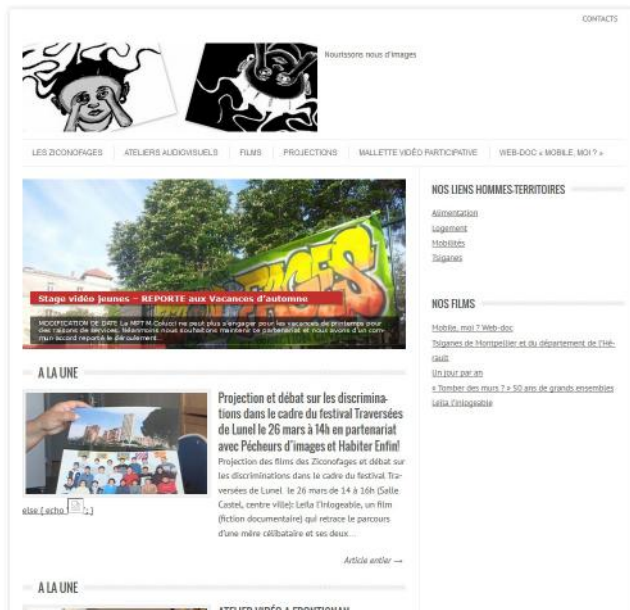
CONTACTS

Nourissons nous d'images

LES ZICONOFAGES | ATELIERS AUDIOVISUELS | FILMS | PROJECTIONS | MALLETTE VIDÉO PARTICIPATIVE | WEB-DOC « MOBILE, MOI ? »

Stage vidéo jeunes – REPORTE aux Vacances d'automne

MODIFICATION DE DATE La MPT M.Coluci ne peut plus s'engager pour les vacances de printemps pour des raisons de services. Néanmoins nous souhaitons maintenir ce partenariat et nous avons d'un commun accord reporté le déroulement...

A LA UNE

Projection et débat sur les discriminations dans le cadre du festival Traversées de Lunel le 26 mars à 14h en partenariat avec Pêcheurs d'images et Habiter Enfin!

Projection des films des Ziconofages et débat sur les discriminations dans le cadre du festival Traversées de Lunel le 26 mars de 14 à 16h (Salle Castel, centre ville): Leila l'Inlogeable, un film (fiction documentaire) qui retrace le parcours d'une mère célibataire et ses deux...

else { echo ; }

Article entier →

A LA UNE

ATELIER VIDÉO À FRONTIGNAN

NOS LIENS HOMMES-TERRITOIRES

Alimentation
Logement
Mobilités
Tsiganes

NOS FILMS

Mobile, moi ? Web-doc
Tsiganes de Montpellier et du département de l'Hérault
Un jour par an
« Tomber des murs ? » 50 ans de grands ensembles
Leila l'inlogeable